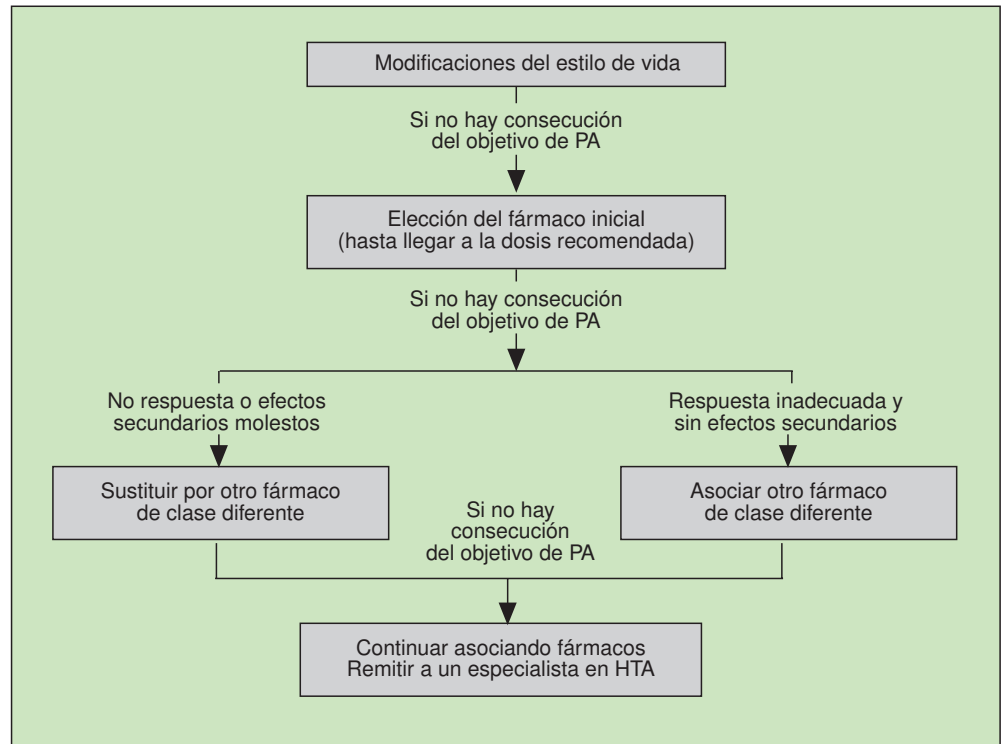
Modificaciones del estilo de vida

Si no hay consecución del objetivo de PA

Elección del fármaco inicial (hasta llegar a la dosis recomendada)

Si no hay consecución del objetivo de PA

No respuesta o efectos secundarios molestos

Respuesta inadecuada y sin efectos secundarios

Sustituir por otro fármaco de clase diferente

Si no hay consecución del objetivo de PA

Asociar otro fármaco de clase diferente

Continuar asociando fármacos
Remitir a un especialista en HTA